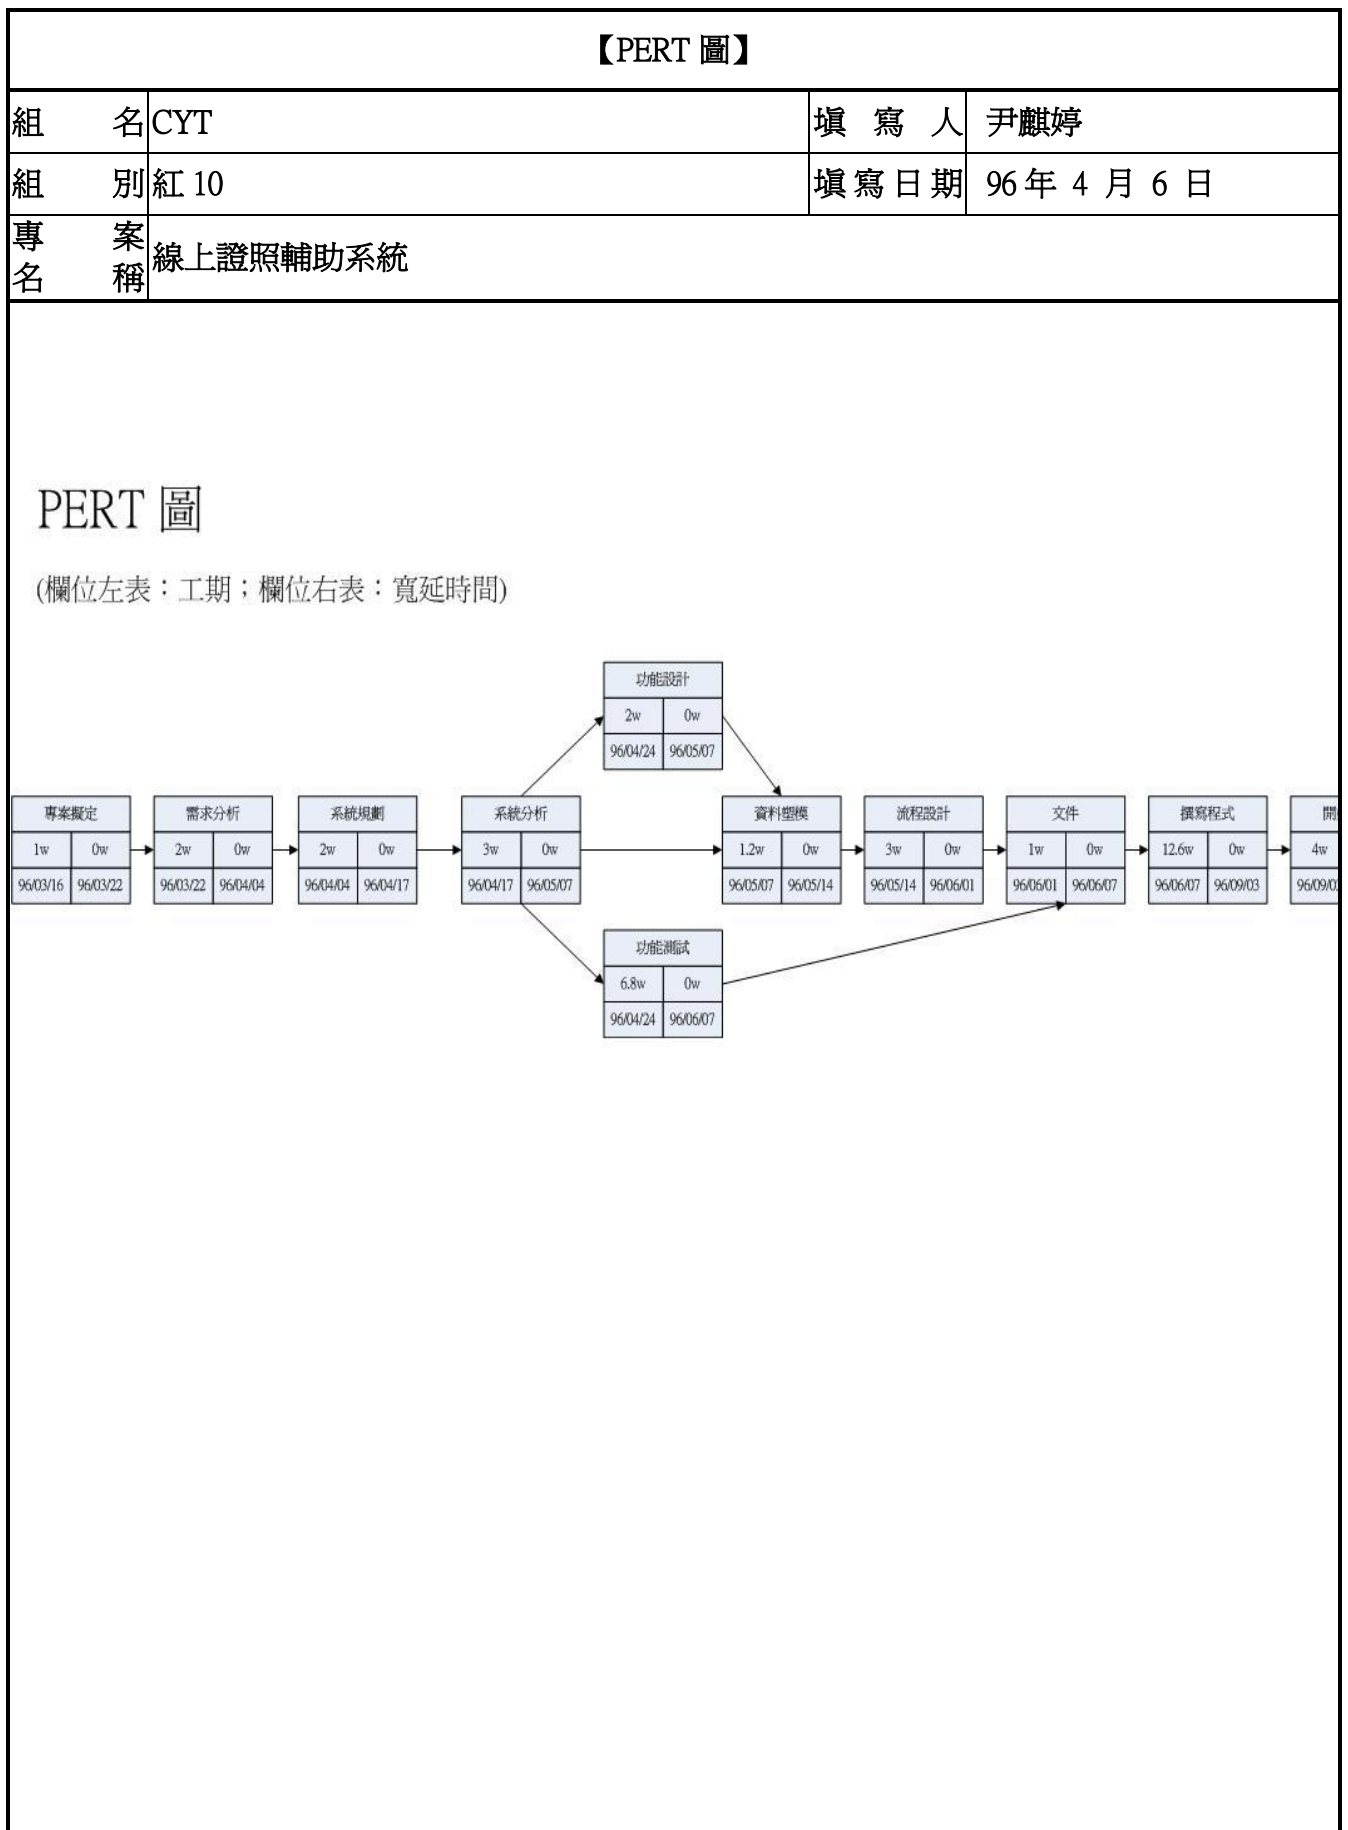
【PERT 圖】

| 組名 | CYT | 填寫人 | 尹麒婷 |
|---|---|---|---|
| 組別 | 紅 10 | 填寫日期 | 96 年 4 月 6 日 |
| 專案名稱 | 線上證照輔助系統 | | |

PERT 圖

(欄位左表：工期；欄位右表：寬延時間)

功能設計
2w 0w
96/04/24 96/05/07

專案擬定
1w 0w
96/03/16 96/03/22

需求分析
2w 0w
96/03/22 96/04/04

系統規劃
2w 0w
96/04/04 96/04/17

系統分析
3w 0w
96/04/17 96/05/07

資料塑模
1.2w 0w
96/05/07 96/05/14

流程設計
3w 0w
96/05/14 96/06/01

文件
1w 0w
96/06/01 96/06/07

撰寫程式
12.6w 0w
96/06/07 96/09/03

開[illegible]
4w
96/09/0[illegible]

功能測試
6.8w 0w
96/04/24 96/06/07